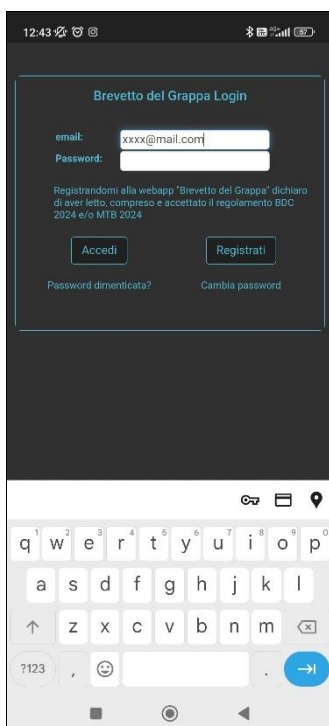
12:43

Brevetto del Grappa Login

email: xxxx@mail.com
Password:

Registrandomi alla webapp "Brevetto del Grappa" dichiaro di aver letto, compreso e accettato il regolamento BDC 2024 e/o MTB 2024

Accedi
Registrati

Password dimenticata?
Cambia password

q 1 w 2 e 3 r 4 t 5 y 6 u 7 i 8 o 9 p 0
a s d f g h j k l
z x c v b n m
?123 , .